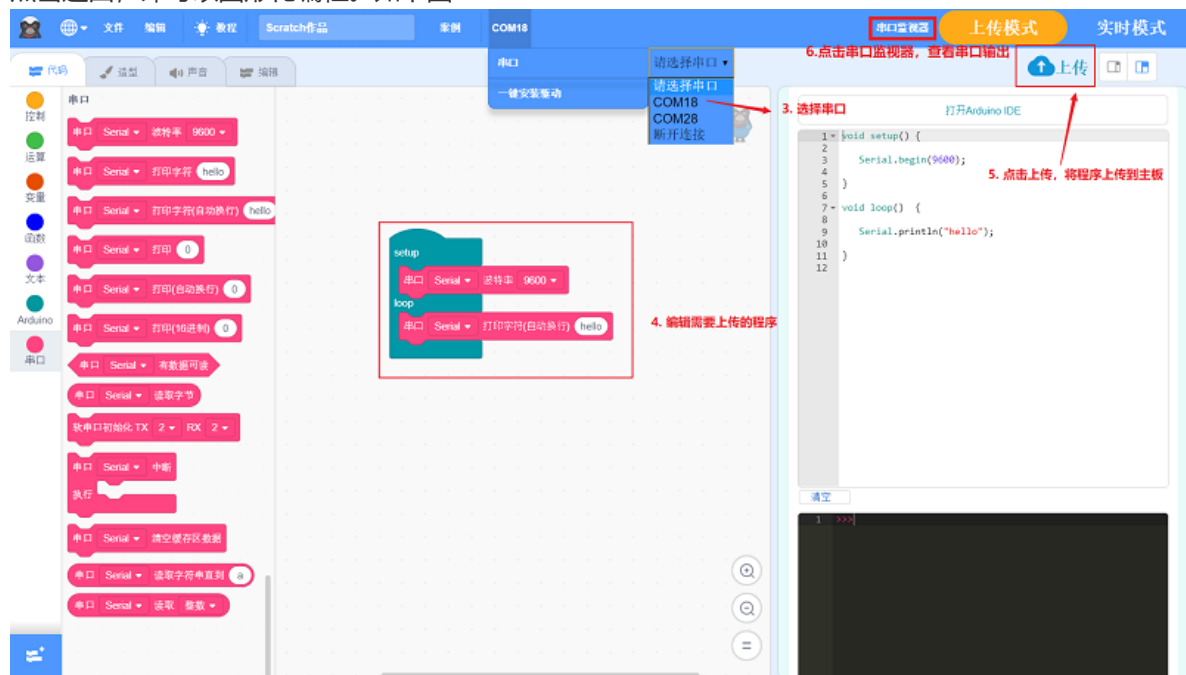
文件 编辑 教程 Scratch作品 案例 COM18 串口监视器 上传模式 实时模式

6.点击串口监视器，查看串口输出

代码 造型 声音 编辑

串口 请选择串口
一键安装驱动
请选择串口
COM18
COM28
断开连接

3. 选择串口

上传

打开Arduino IDE

控制 运算 变量 函数 文本 Arduino 串口

串口
串口 Serial 波特率 9600
串口 Serial 打印字符 hello
串口 Serial 打印字符(自动换行) hello
串口 Serial 打印 0
串口 Serial 打印(自动换行) 0
串口 Serial 打印(16进制) 0
串口 Serial 有数据可读
串口 Serial 读取字节
软串口初始化 TX 2 RX 2
串口 Serial 中断
执行
串口 Serial 清空缓存区数据
串口 Serial 读取字符串直到 a
串口 Serial 读取 整数

setup
串口 Serial 波特率 9600
loop
串口 Serial 打印字符(自动换行) hello

4. 编辑需要上传的程序

1 void setup() {
2
3 Serial.begin(9600);
4
5 }
6
7 void loop() {
8
9 Serial.println("hello");
10
11 }
12

5. 点击上传，将程序上传到主板

清空

1 >>>